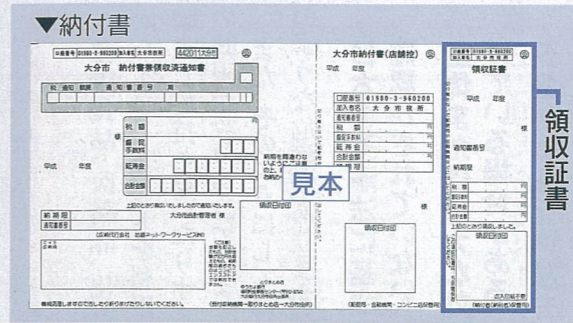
▼納付書

口座番号 01990-3-960200 加入者名 大分市役所

442011X9

大分市　納付書兼領収済通知書

税　通知　期別　番　通知書番号　別

様

税額

督促手数料

延滞金

合計金額

平成　年度

上記のとおり領収しました。(大分市保管)

納期限

通知書番号

大分市会計管理者　様

領収日付印

見本

大分市納付書(店舗控)

平成　年度

口座番号 01990-3-960200

加入者名 大分市役所

税額

延滞金

合計金額

領収日付印

口座番号 01990-3-960200 加入者名 大分市役所

領収証書

平成　年度

様

通知書番号

納期限

税額　円

延滞金　円

合計金額　円

上記のとおり領収しました。

領収日付印

領収証書